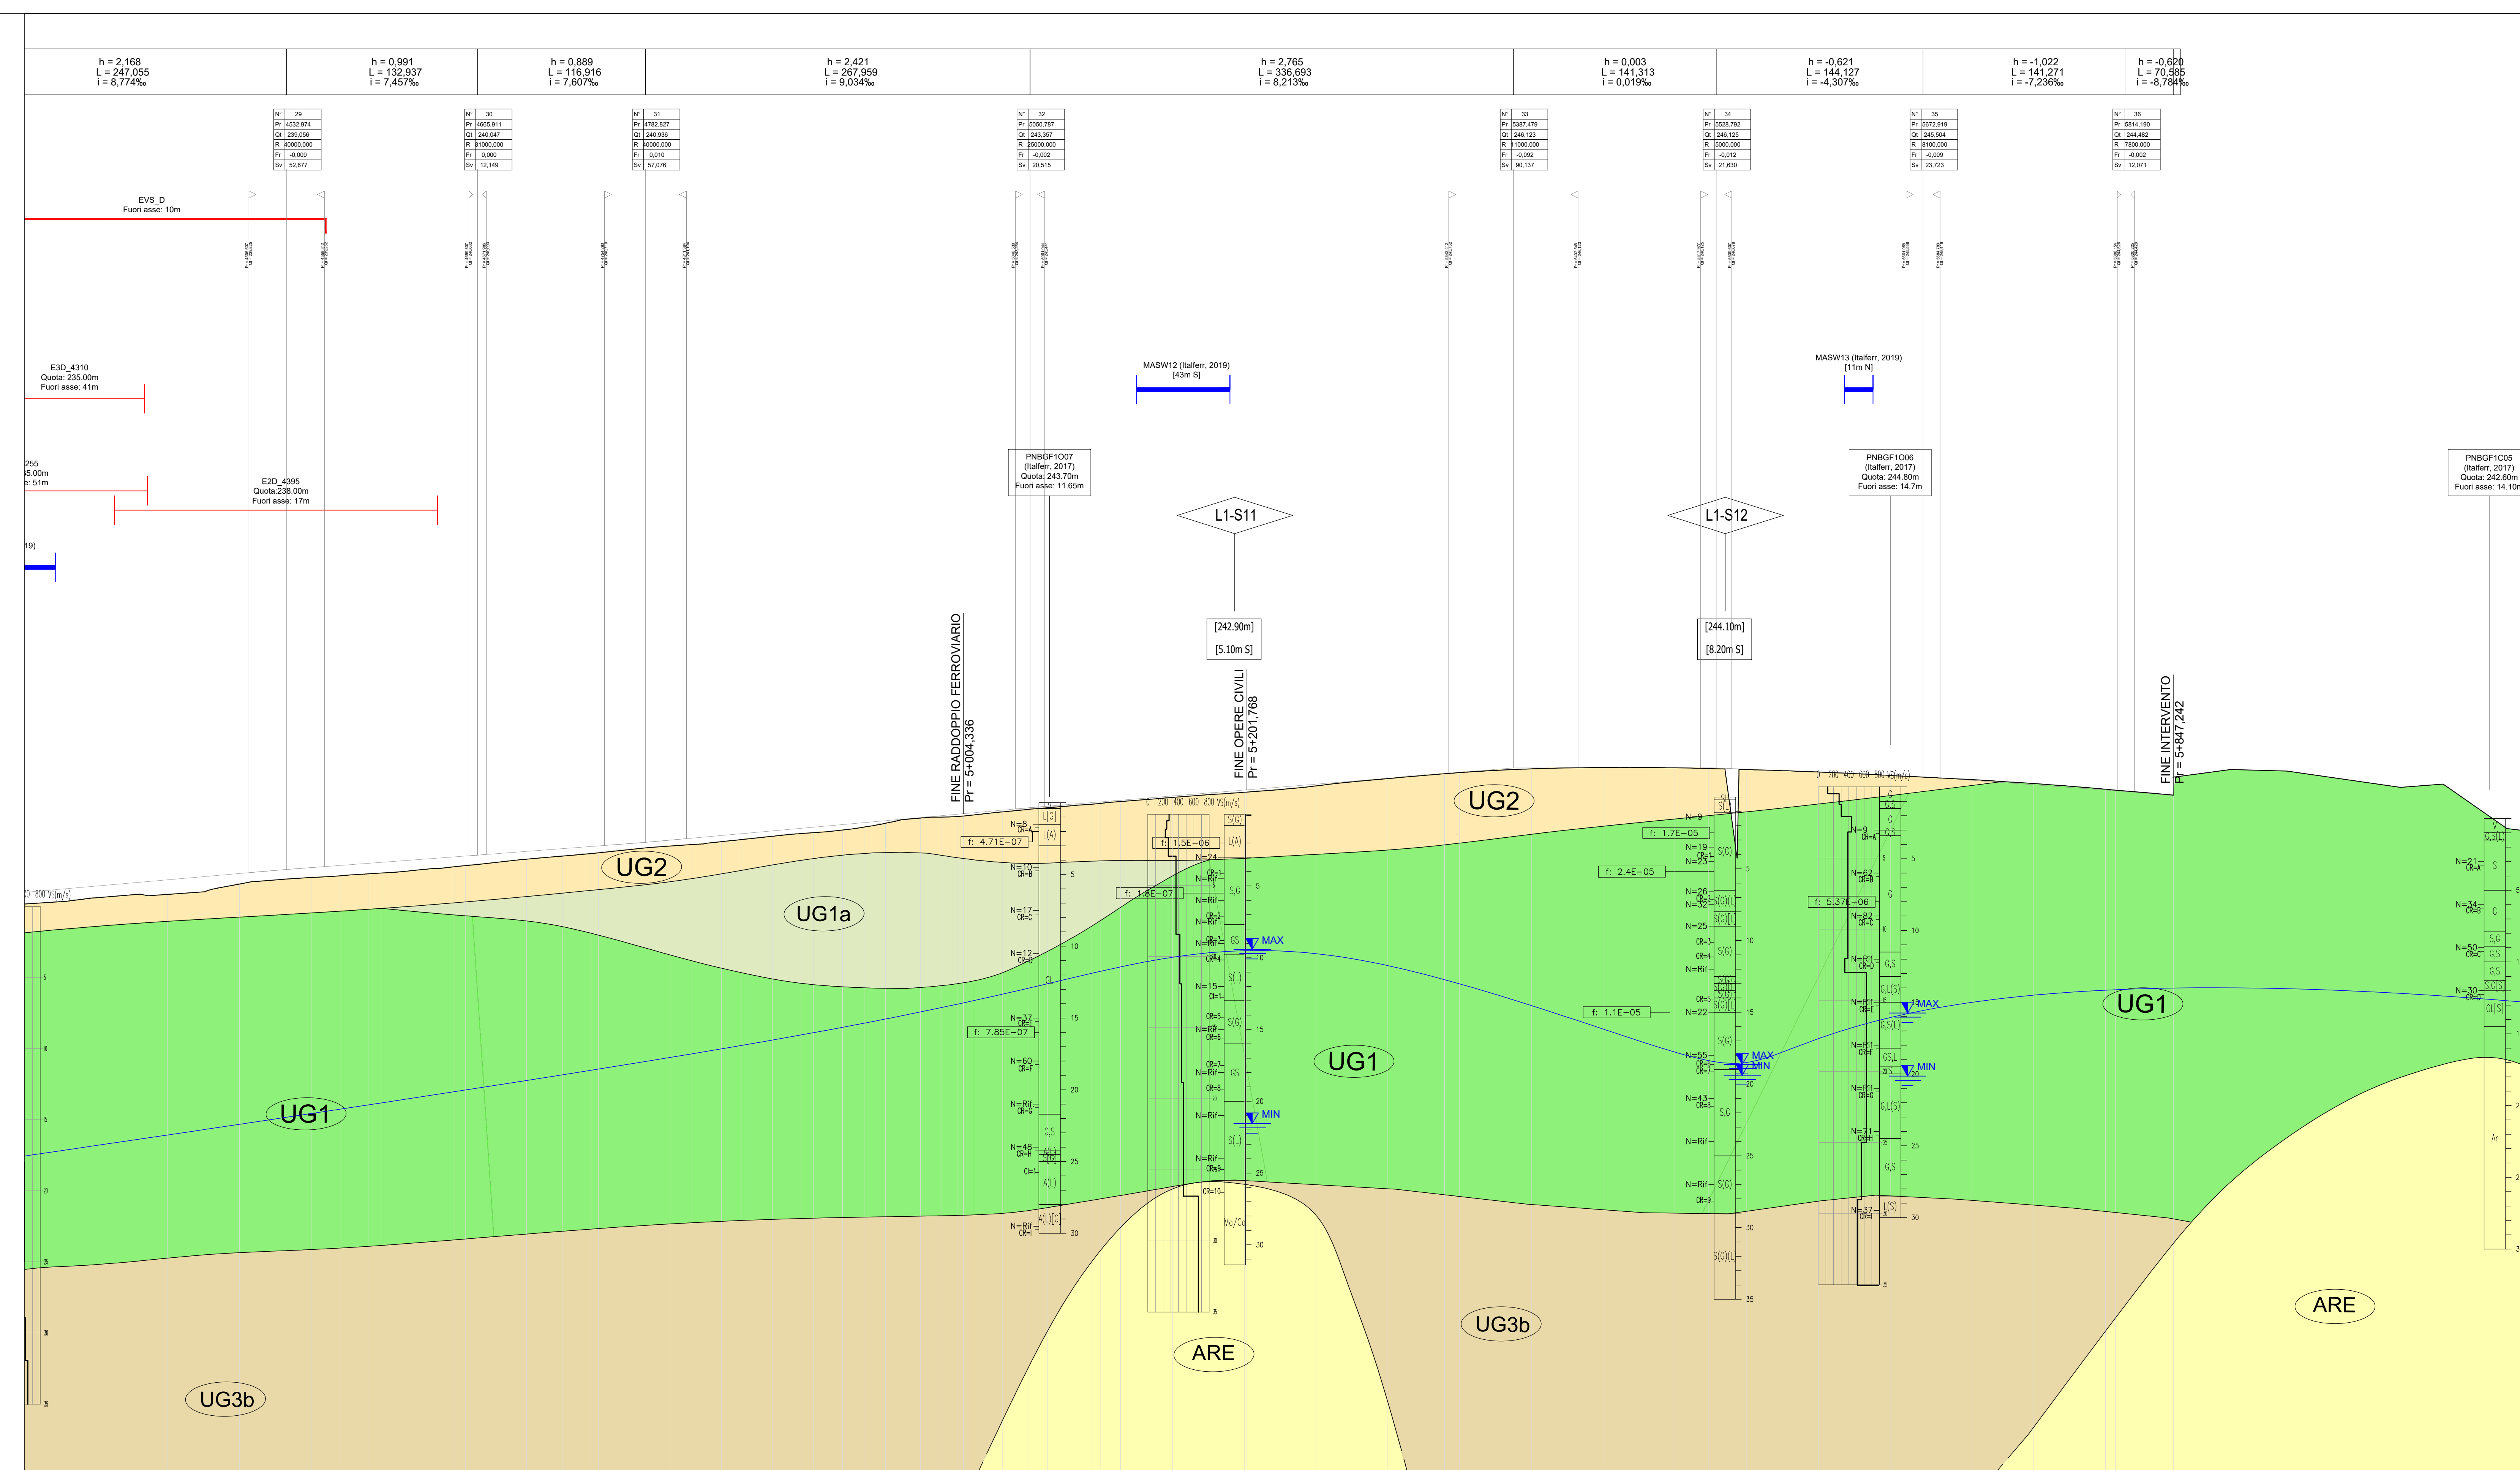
h = 2,168
L = 247,055
i = 8,774‰

h = 0,991
L = 132,937
i = 7,457‰

h = 0,889
L = 116,916
i = 7,607‰

h = 2,421
L = 267,959
i = 9,034‰

h = 2,765
L = 336,693
i = 8,213‰

h = 0,003
L = 141,313
i = 0,019‰

h = -0,621
L = 144,127
i = -4,307‰

h = -1,022
L = 141,271
i = -7,236‰

h = -0,620
L = 70,585
i = -8,784‰

| N° | 29 |
|---|---|
| Pr | 4532,974 |
| Qt | 239,056 |
| R | 40000,000 |
| Fr | -0,009 |
| Sv | 52,677 |

| N° | 30 |
|---|---|
| Pr | 4665,911 |
| Qt | 240,047 |
| R | 31000,000 |
| Fr | 0,000 |
| Sv | 12,149 |

| N° | 31 |
|---|---|
| Pr | 4782,827 |
| Qt | 240,936 |
| R | 40000,000 |
| Fr | 0,010 |
| Sv | 57,076 |

| N° | 32 |
|---|---|
| Pr | 5050,787 |
| Qt | 243,357 |
| R | 25000,000 |
| Fr | -0,002 |
| Sv | 20,515 |

| N° | 33 |
|---|---|
| Pr | 5387,479 |
| Qt | 246,123 |
| R | 11000,000 |
| Fr | -0,092 |
| Sv | 90,137 |

| N° | 34 |
|---|---|
| Pr | 5528,792 |
| Qt | 246,125 |
| R | 5000,000 |
| Fr | -0,012 |
| Sv | 21,630 |

| N° | 35 |
|---|---|
| Pr | 5672,919 |
| Qt | 245,504 |
| R | 8100,000 |
| Fr | -0,009 |
| Sv | 23,723 |

| N° | 36 |
|---|---|
| Pr | 5814,190 |
| Qt | 244,482 |
| R | 7800,000 |
| Fr | -0,002 |
| Sv | 12,071 |

EVS_D
Fuori asse: 10m

E3D_4310
Quota: 235.00m
Fuori asse: 41m

255
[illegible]5.00m
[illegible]e: 51m

E2D_4395
Quota:238.00m
Fuori asse: 17m

19)

MASW12 (Italferr, 2019)
[43m S]

MASW13 (Italferr, 2019)
[11m N]

PNBGF1O07
(Italferr, 2017)
Quota: 243.70m
Fuori asse: 11.65m

PNBGF1O06
(Italferr, 2017)
Quota: 244.80m
Fuori asse: 14.7m

PNBGF1C05
(Italferr, 2017)
Quota: 242.60m
Fuori asse: 14.10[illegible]

L1-S11
[242.90m]
[5.10m S]

L1-S12
[244.10m]
[8.20m S]

FINE RADDOPPIO FERROVIARIO
Pr = 5+004,336

FINE OPERE CIVILI
Pr = 5+201,768

FINE INTERVENTO
Pr = 5+847,242

UG2
UG1a
UG1
UG3b
ARE
UG2
UG1
UG3b
UG1
ARE

f: 4.71E-07
f: 7.85E-07
f: 1.5E-06
f: 1.8E-07
f: 1.7E-05
f: 2.4E-05
f: 1.1E-05
f: 5.37E-06

MAX
MIN
MAX
MIN
MAX
MIN

0 200 400 600 800 VS(m/s)